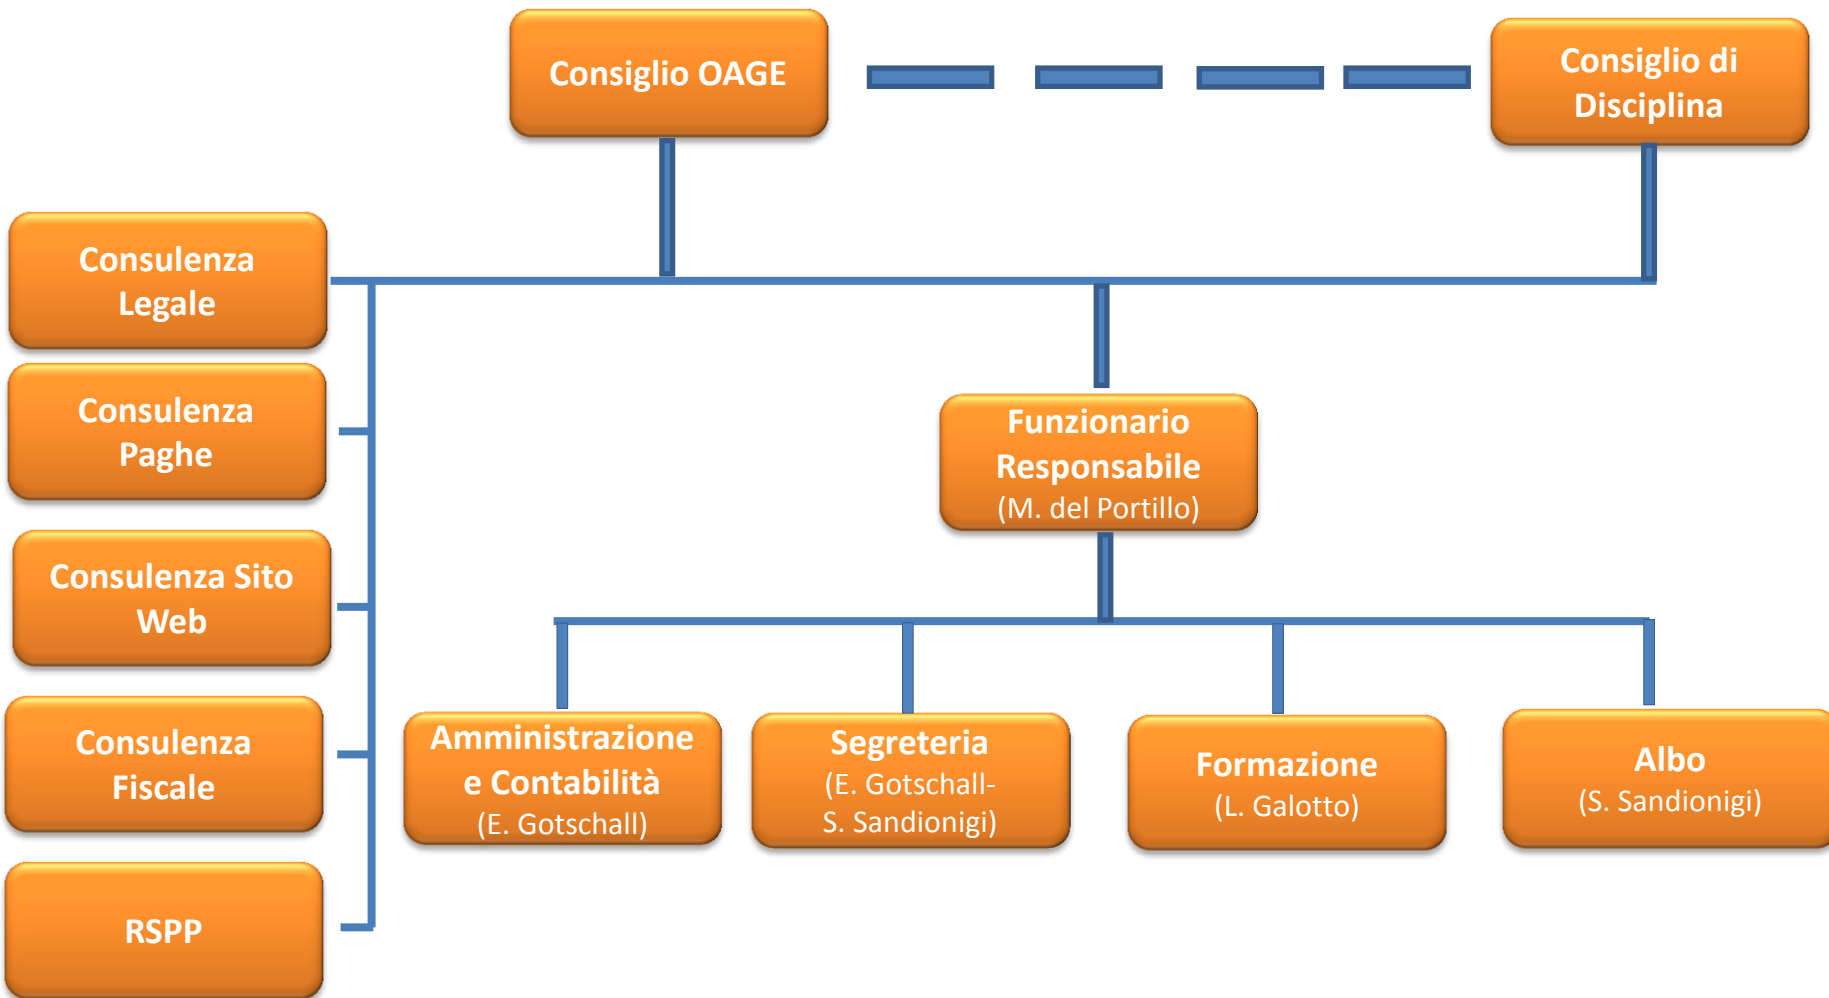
Consiglio OAGE

Consiglio di Disciplina

Consulenza Legale

Consulenza Paghe

Consulenza Sito Web

Consulenza Fiscale

RSPP

Funzionario Responsabile
(M. del Portillo)

Amministrazione e Contabilità
(E. Gotschall)

Segreteria
(E. Gotschall-S. Sandionigi)

Formazione
(L. Galotto)

Albo
(S. Sandionigi)